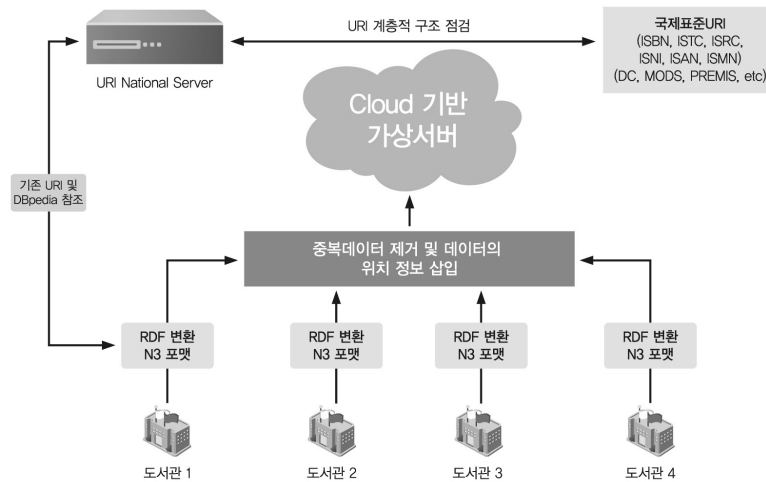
URI National Server

URI 계층적 구조 점검

국제표준URI
(ISBN, ISTC, ISRC, ISNI, ISAN, ISMN)
(DC, MODS, PREMIS, etc)

Cloud 기반
가상서버

기존 URI 및
DBpedia 참조

중복데이터 제거 및 데이터의
위치 정보 삽입

RDF 변환
N3 포맷

RDF 변환
N3 포맷

RDF 변환
N3 포맷

RDF 변환
N3 포맷

도서관 1

도서관 2

도서관 3

도서관 4